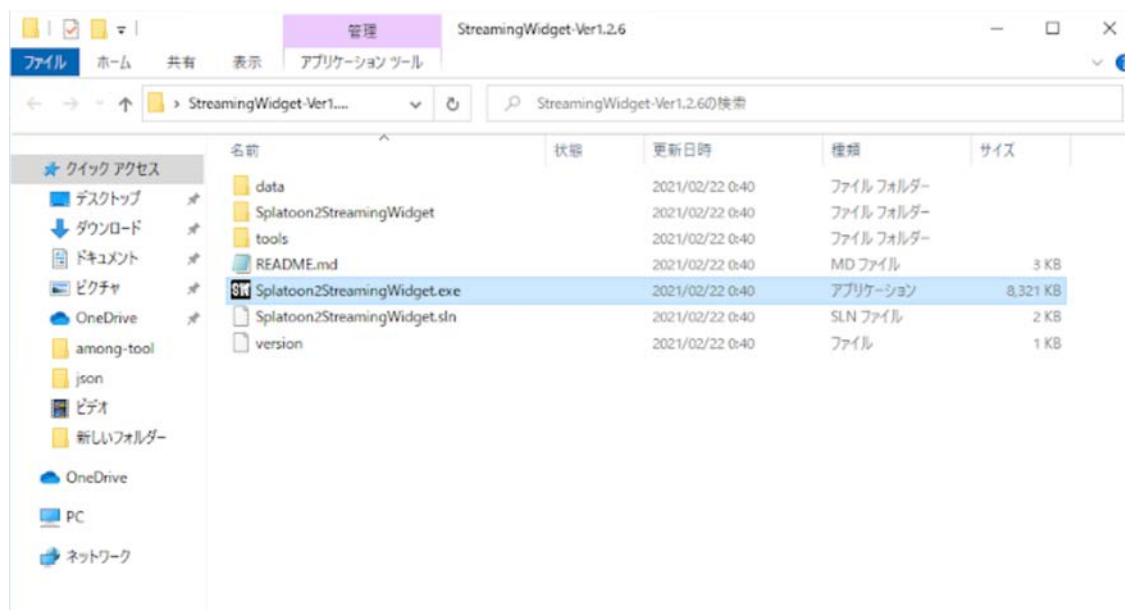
管理 StreamingWidget-Ver1.2.6

ファイル ホーム 共有 表示 アプリケーション ツール

StreamingWidget-Ver1.... StreamingWidget-Ver1.2.6の検索

★ クイック アクセス
デスクトップ
ダウンロード
ドキュメント
ピクチャ
OneDrive
among-tool
json
ビデオ
新しいフォルダー
OneDrive
PC
ネットワーク

| 名前 | 状態 | 更新日時 | 種類 | サイズ |
|---|---|---|---|---|
| data | | 2021/02/22 0:40 | ファイル フォルダー | |
| Splatoon2StreamingWidget | | 2021/02/22 0:40 | ファイル フォルダー | |
| tools | | 2021/02/22 0:40 | ファイル フォルダー | |
| README.md | | 2021/02/22 0:40 | MD ファイル | 3 KB |
| Splatoon2StreamingWidget.exe | | 2021/02/22 0:40 | アプリケーション | 8,321 KB |
| Splatoon2StreamingWidget.sln | | 2021/02/22 0:40 | SLN ファイル | 2 KB |
| version | | 2021/02/22 0:40 | ファイル | 1 KB |